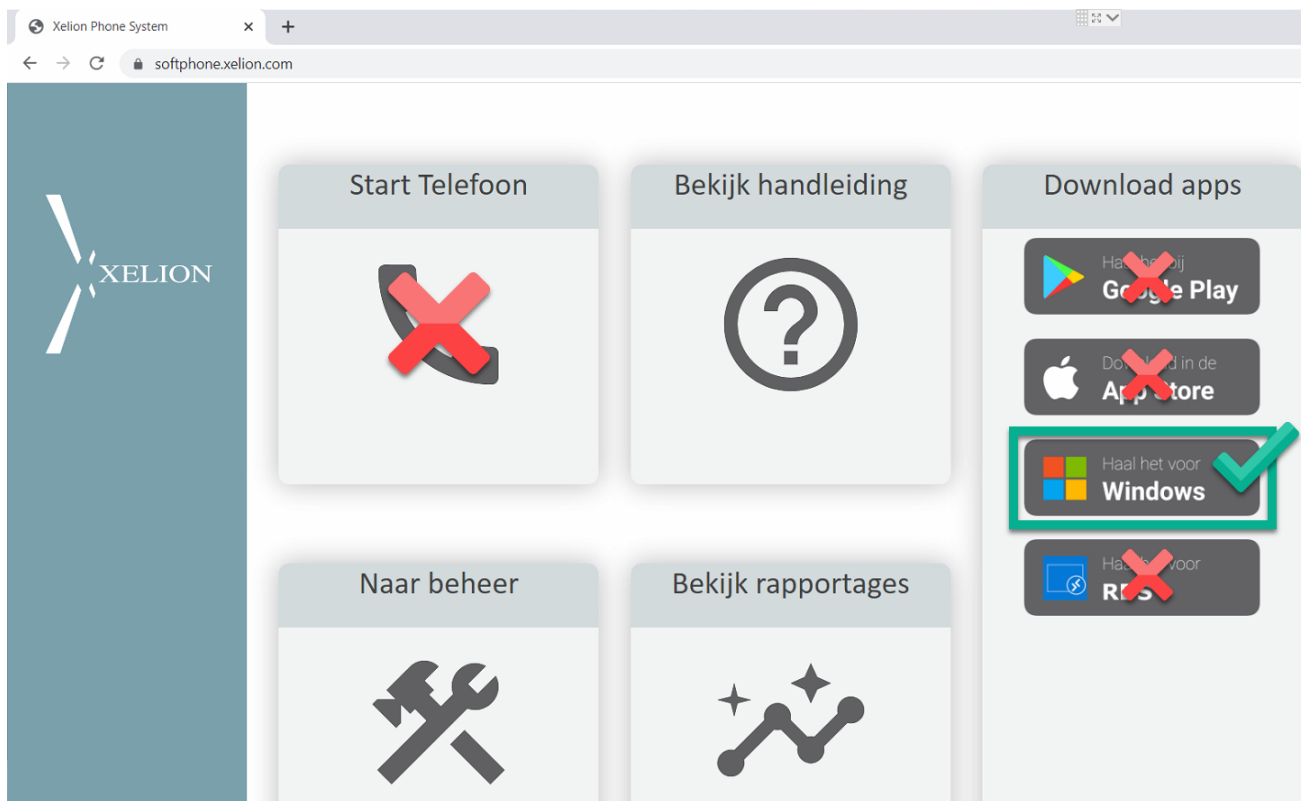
Xelion Phone System
softphone.xelion.com

XELION

Start Telefoon

Bekijk handleiding

Download apps

Ha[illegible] bij
Go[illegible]e Play

Do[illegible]d in de
App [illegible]tore

Haal het voor
Windows

Ha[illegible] voor
R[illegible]S

Naar beheer

Bekijk rapportages